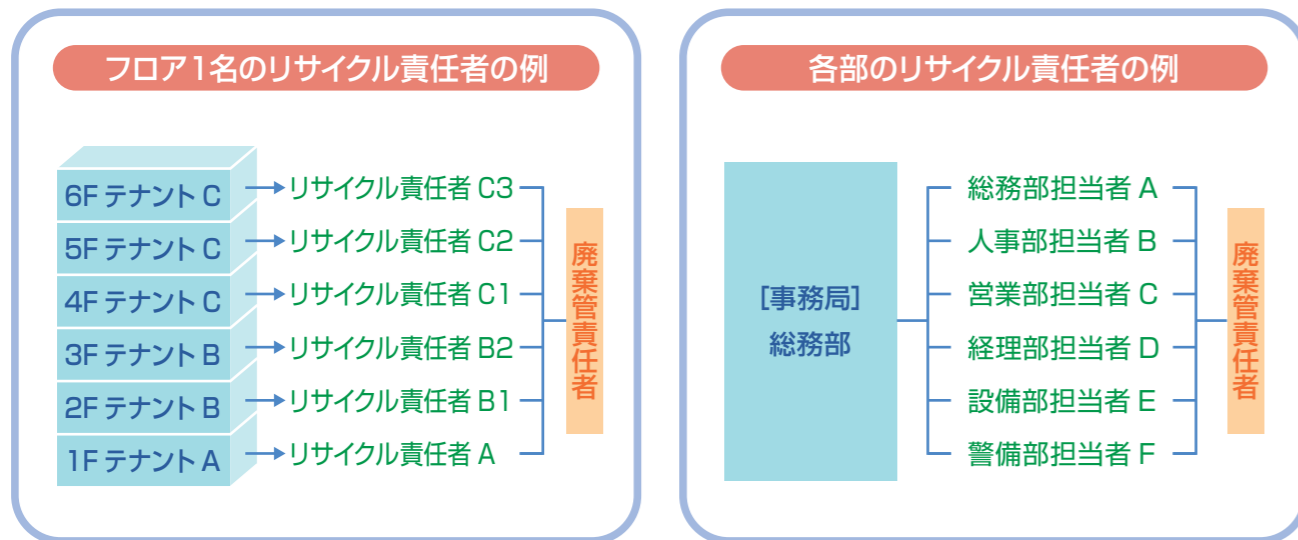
フロア1名のリサイクル責任者の例

6F テナント C → リサイクル責任者 C3
5F テナント C → リサイクル責任者 C2
4F テナント C → リサイクル責任者 C1
3F テナント B → リサイクル責任者 B2
2F テナント B → リサイクル責任者 B1
1F テナント A → リサイクル責任者 A

廃棄管責任者

各部のリサイクル責任者の例

[事務局]
総務部

総務部担当者 A
人事部担当者 B
営業部担当者 C
経理部担当者 D
設備部担当者 E
警備部担当者 F

廃棄管責任者